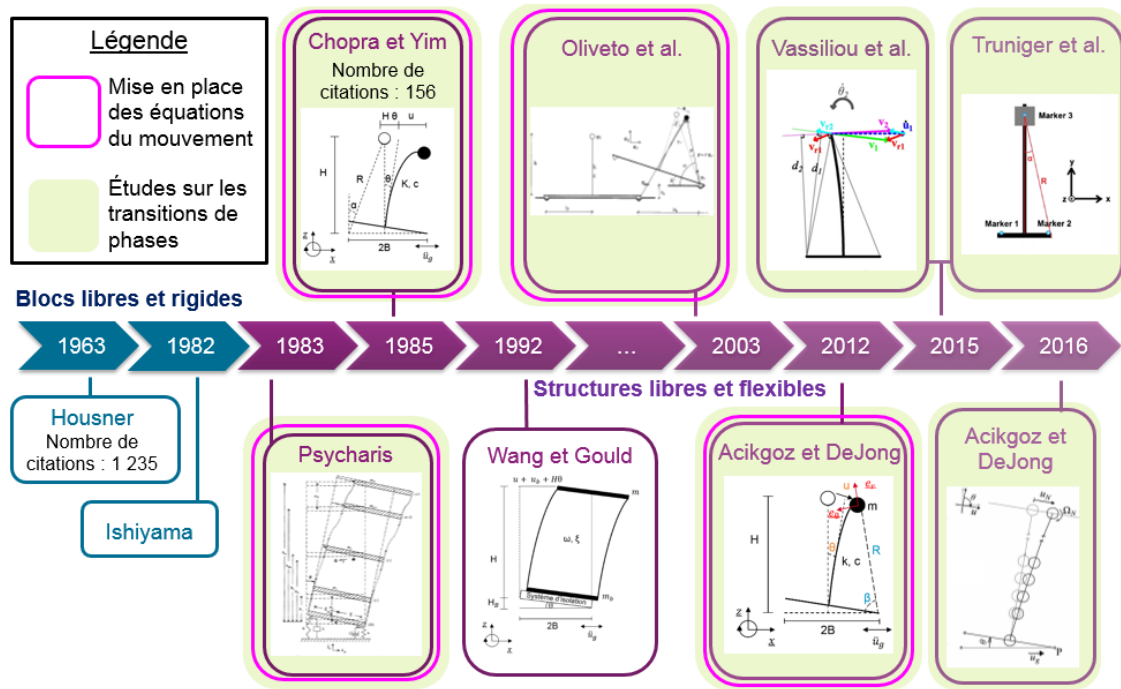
Légende

Mise en place des équations du mouvement

Études sur les transitions de phases

Chopra et Yim
Nombre de citations : 156

H θ u
H
R
θ
K, c
α
2B
$\ddot{u}_g$

Oliveto et al.

Vassiliou et al.

$\dot{\theta}_7$
$v_{r7}$
$v_2$
$\hat{u}_1$
$v_{r1}$
$v_1$
$v_{r1}$
$d_2$
$d_1$

Truniger et al.

Marker 3
α
R
Marker 1
Marker 2

Blocs libres et rigides

1963 | 1982 | 1983 | 1985 | 1992 | ... | 2003 | 2012 | 2015 | 2016

Structures libres et flexibles

Housner
Nombre de citations : 1 235

Ishiyama

Psycharis

Wang et Gould

$u + u_b + H\theta$
m
ω, ξ
H
$H_b$
Système d'isolation
$m_b$
2B
$\ddot{u}_g$

Acikgoz et DeJong

u
m
H
θ
k, c
R
β
2B
$\ddot{u}_g$

Acikgoz et DeJong

$u_N$
$\Omega_N$
$\ddot{u}_g$
P